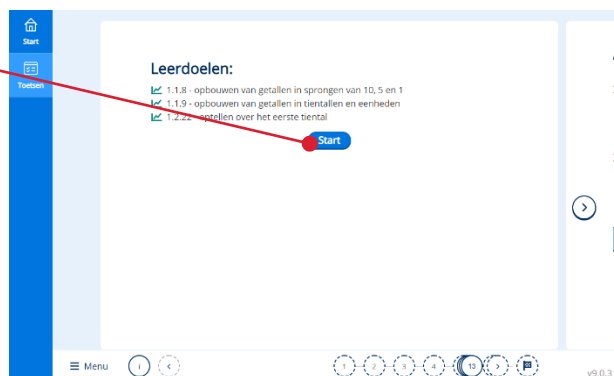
Start

Toetsen

Leerdoelen:

1.1.8 - opbouwen van getallen in sprongen van 10, 5 en 1

1.1.9 - opbouwen van getallen in tientallen en eenheden

1.2.22 - optellen over het eerste tiental

Start

Menu

i

1 2 3 4 13

v9.0.3